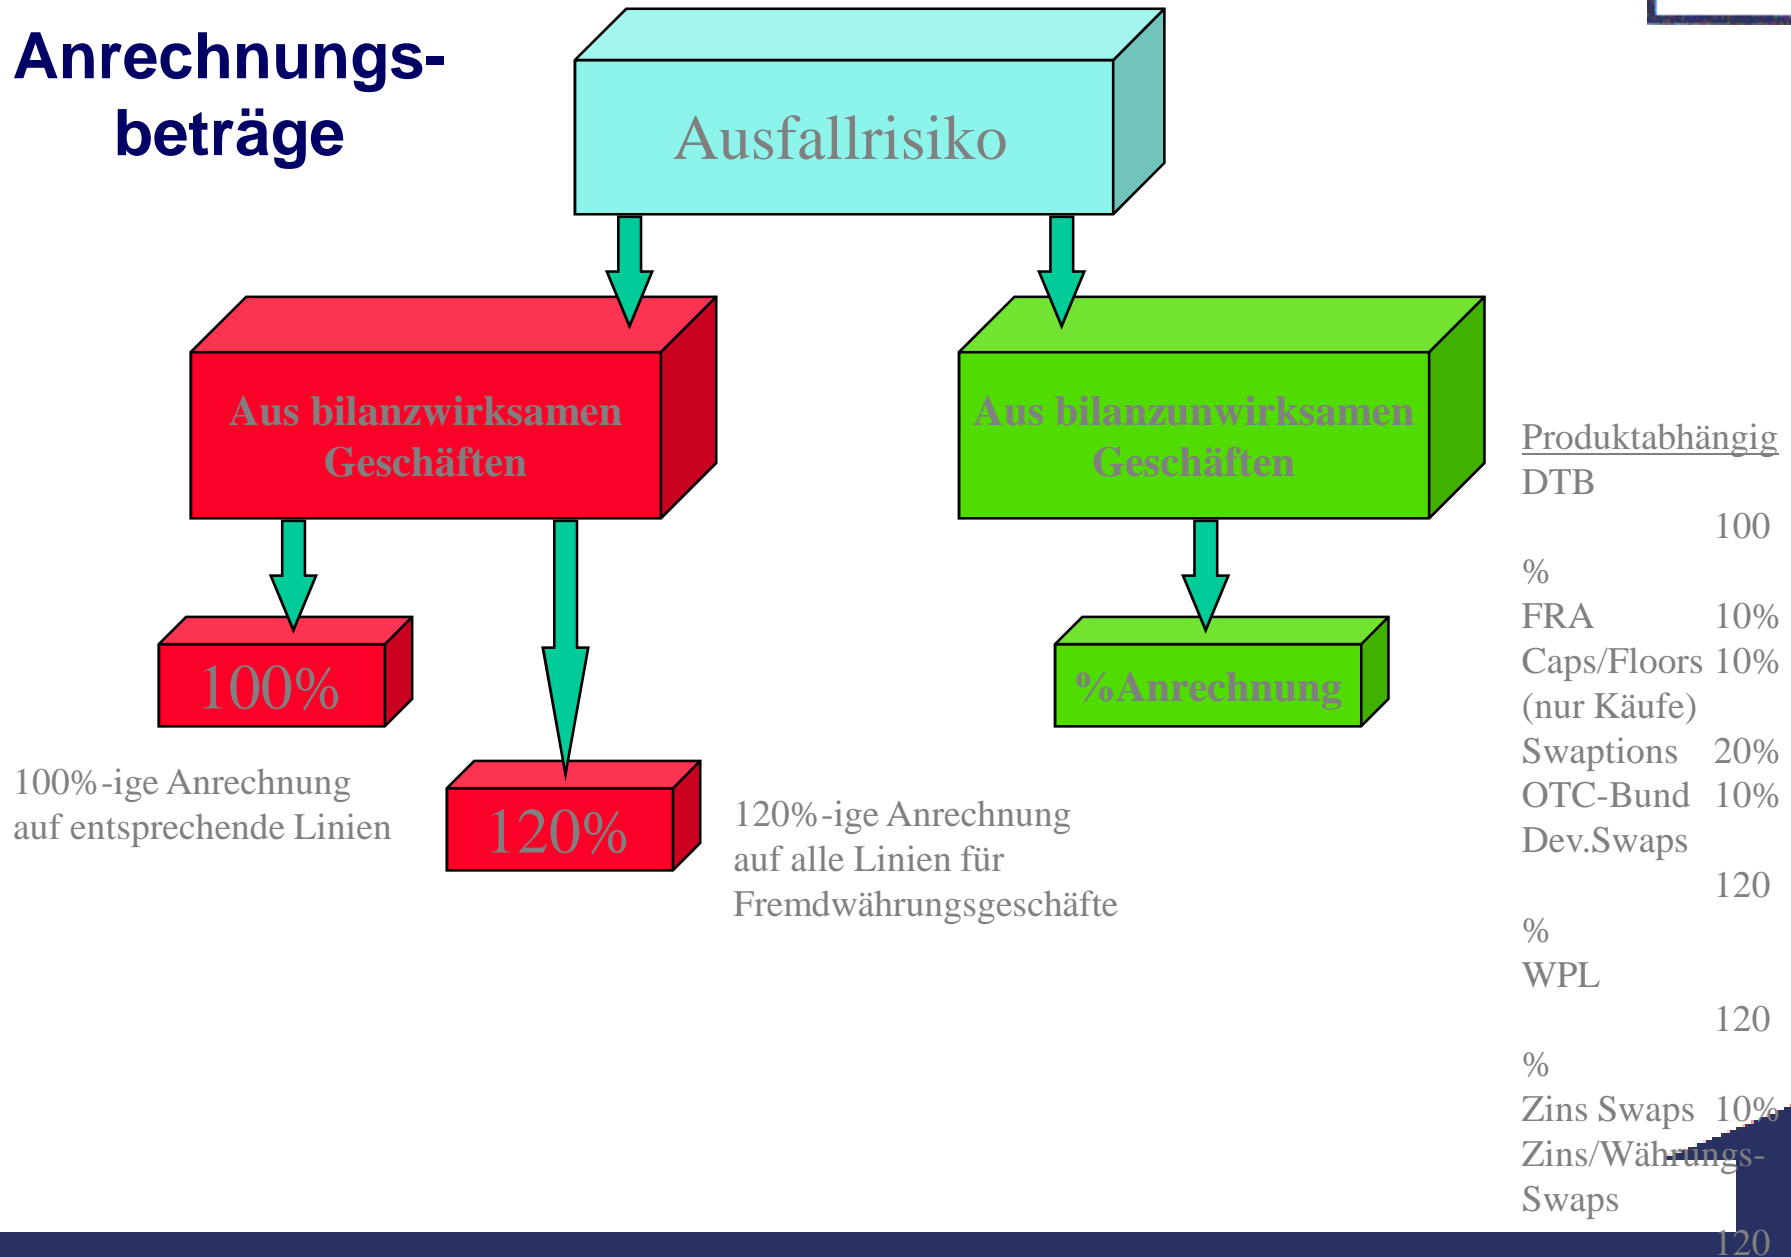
Anrechnungsbeträge

Ausfallrisiko

Aus bilanzwirksamen Geschäften

Aus bilanzunwirksamen Geschäften

100%

100%-ige Anrechnung auf entsprechende Linien

120%

120%-ige Anrechnung auf alle Linien für Fremdwährungsgeschäfte

%Anrechnung

Produktabhängig
DTB 100 %
FRA 10%
Caps/Floors 10%
(nur Käufe)
Swaptions 20%
OTC-Bund 10%
Dev.Swaps 120 %
WPL 120 %
Zins Swaps 10%
Zins/Währungs-Swaps
120